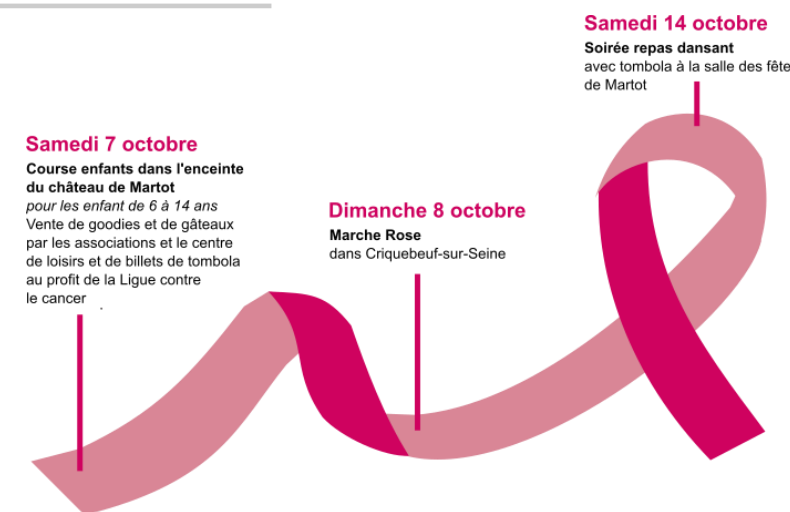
Samedi 14 octobre

Soirée repas dansant
avec tombola à la salle des fête
de Martot

Samedi 7 octobre

Course enfants dans l'enceinte du château de Martot
pour les enfant de 6 à 14 ans
Vente de goodies et de gâteaux par les associations et le centre de loisirs et de billets de tombola au profit de la Ligue contre le cancer

Dimanche 8 octobre

Marche Rose
dans Criquebeuf-sur-Seine